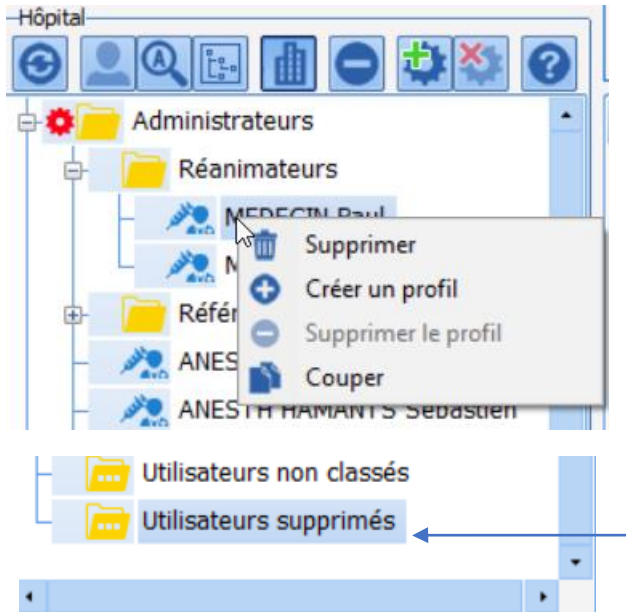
Hôpital

Administrateurs

Réanimateurs

MEDECIN Paul

M

Référ

ANES

ANESTH HAMANTS Sébastien

Supprimer

Créer un profil

Supprimer le profil

Couper

Utilisateurs non classés

Utilisateurs supprimés